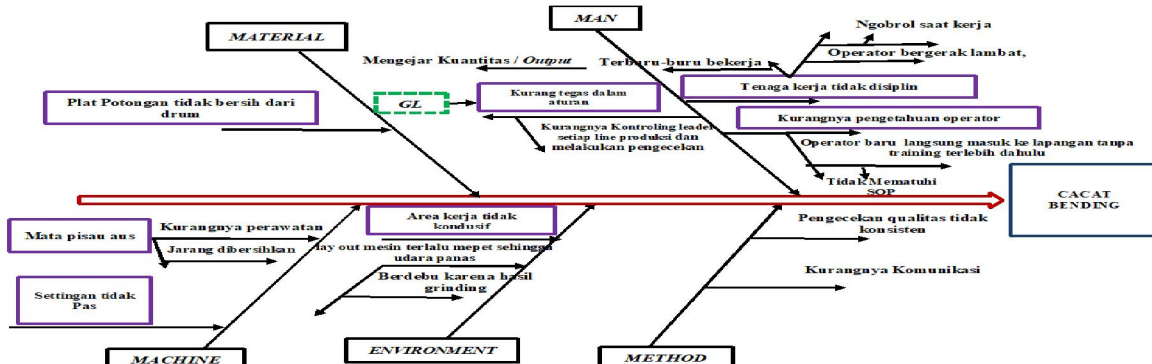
MATERIAL

MAN

Ngobrol saat kerja

Operator bergerak lambat,

Mengejar Kuantitas / Output

Terburu-buru bekerja

Tenaga kerja tidak disiplin

Plat Potongan tidak bersih dari drum

GL

Kurang tegas dalam aturan

Kurangnya pengetahuan operator

Kurangnya Kontroling leader setiap line produksi dan melakukan pengecekan

Operator baru langsung masuk ke lapangan tanpa training terlebih dahulu

Tidak Mematuhi SOP

CACAT BENDING

Mata pisau aus

Kurangnya perawatan

Jarang dibersihkan

Area kerja tidak kondusif

lay out mesin terlalu mepet sehingga udara panas

Pengecekan qualitas tidak konsisten

Berdebu karena hasil grinding

Kurangnya Komunikasi

Settingan tidak Pas

MACHINE

ENVIRONMENT

METHOD